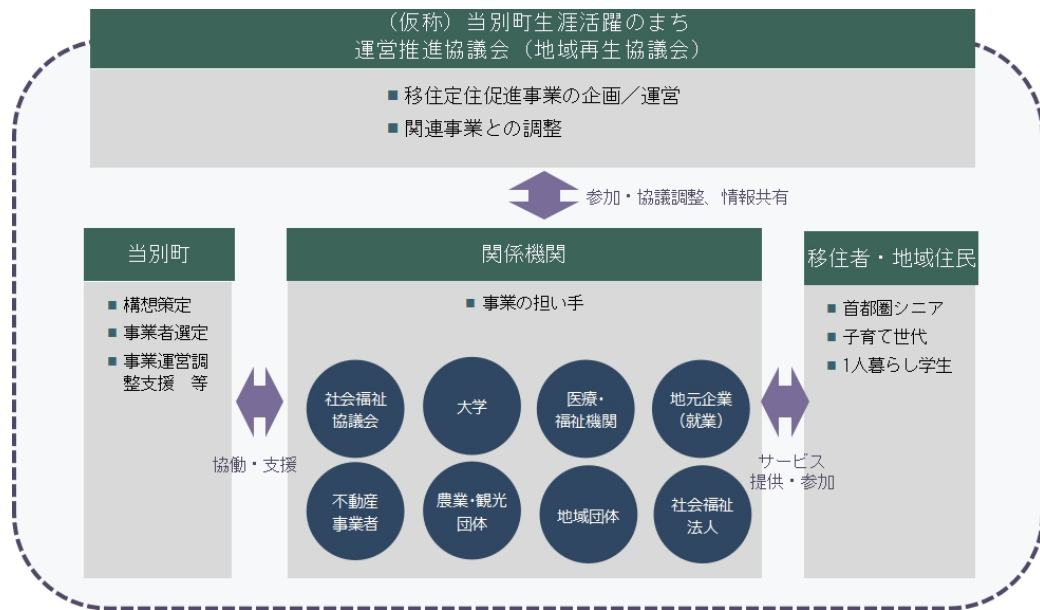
（仮称）当別町生涯活躍のまち
運営推進協議会（地域再生協議会）

■ 移住定住促進事業の企画／運営
■ 関連事業との調整

参加・協議調整、情報共有

当別町

■ 構想策定
■ 事業者選定
■ 事業運営調整支援　等

協働・支援

関係機関

■ 事業の担い手

社会福祉協議会

大学

医療・福祉機関

地元企業（就業）

不動産事業者

農業・観光団体

地域団体

社会福祉法人

サービス提供・参加

移住者・地域住民

■ 首都圏シニア
■ 子育て世代
■ 1人暮らし学生